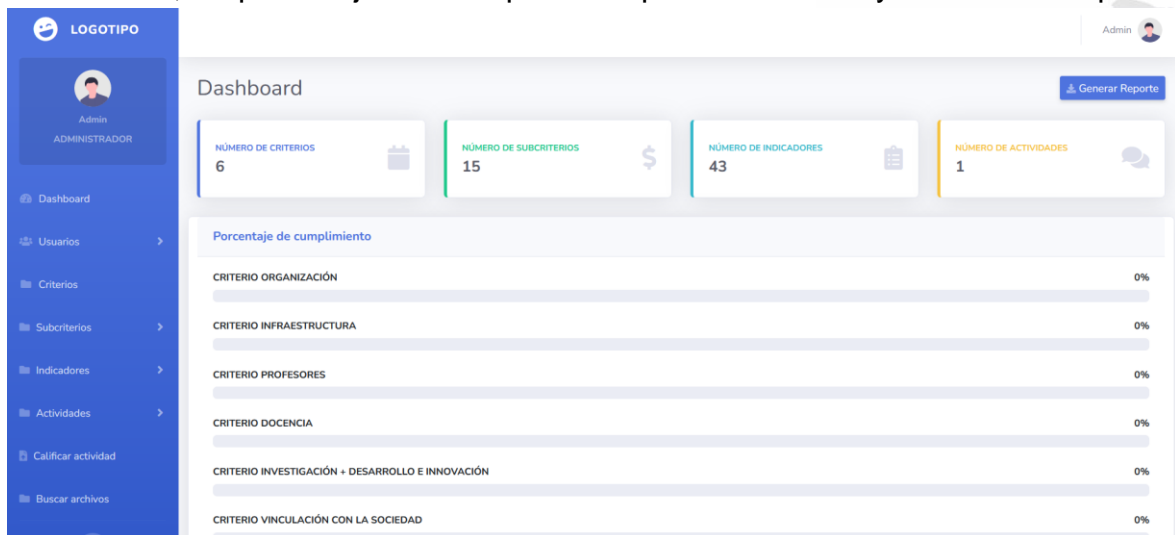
LOGOTIPO

Admin

Admin
ADMINISTRADOR

Dashboard

Usuarios

Criterios

Subcriterios

Indicadores

Actividades

Calificar actividad

Buscar archivos

Dashboard

Generar Reporte

NÚMERO DE CRITERIOS
6

NÚMERO DE SUBCRITERIOS
15

NÚMERO DE INDICADORES
43

NÚMERO DE ACTIVIDADES
1

Porcentaje de cumplimiento

CRITERIO ORGANIZACIÓN 0%

CRITERIO INFRAESTRUCTURA 0%

CRITERIO PROFESORES 0%

CRITERIO DOCENCIA 0%

CRITERIO INVESTIGACIÓN + DESARROLLO E INNOVACIÓN 0%

CRITERIO VINCULACIÓN CON LA SOCIEDAD 0%